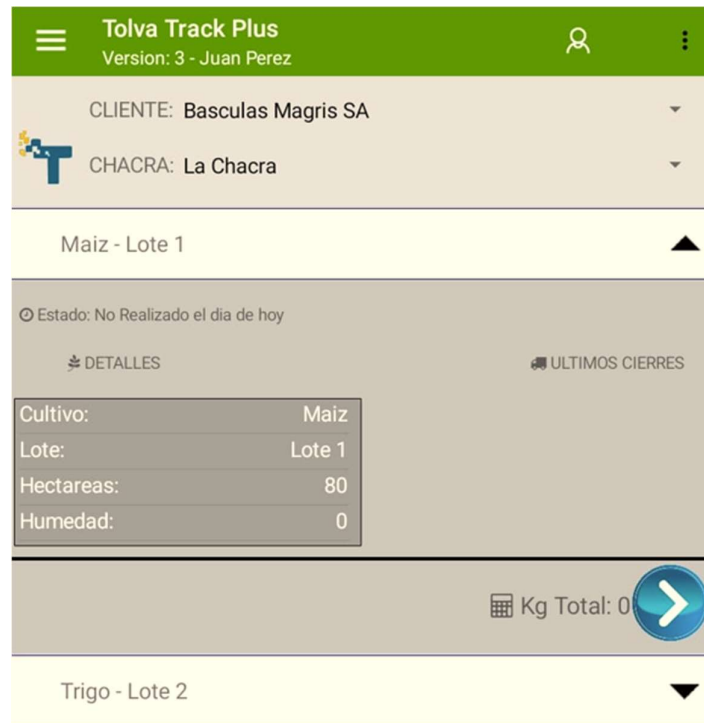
Tolva Track Plus
Version: 3 - Juan Perez

CLIENTE: Basculas Magris SA

CHACRA: La Chacra

Maiz - Lote 1

Estado: No Realizado el dia de hoy

DETALLES

ULTIMOS CIERRES

| Cultivo: | Maiz |
|---|---|
| Lote: | Lote 1 |
| Hectareas: | 80 |
| Humedad: | 0 |

Kg Total: 0

Trigo - Lote 2